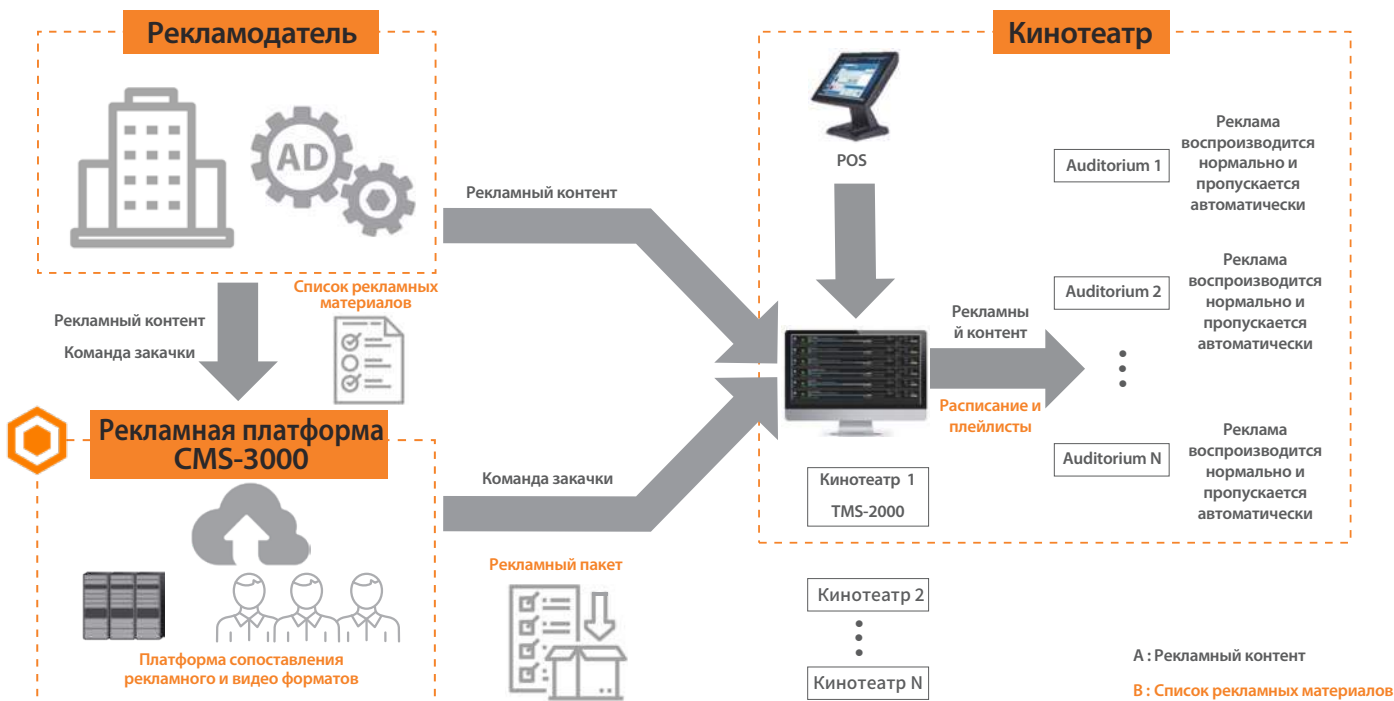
Рекламодатель

AD

Кинотеатр

POS

Рекламный контент

Auditorium 1

Реклама воспроизводится нормально и пропускается автоматически

Список рекламных материалов

Рекламный контент

Команда закачки

Auditorium 2

Реклама воспроизводится нормально и пропускается автоматически

Рекламны й контент

Расписание и плейлисты

Рекламная платформа CMS-3000

Auditorium N

Реклама воспроизводится нормально и пропускается автоматически

Команда закачки

Кинотеатр 1
TMS-2000

Рекламный пакет

Кинотеатр 2

Платформа сопоставления рекламного и видео форматов

Кинотеатр N

A : Рекламный контент

B : Список рекламных материалов